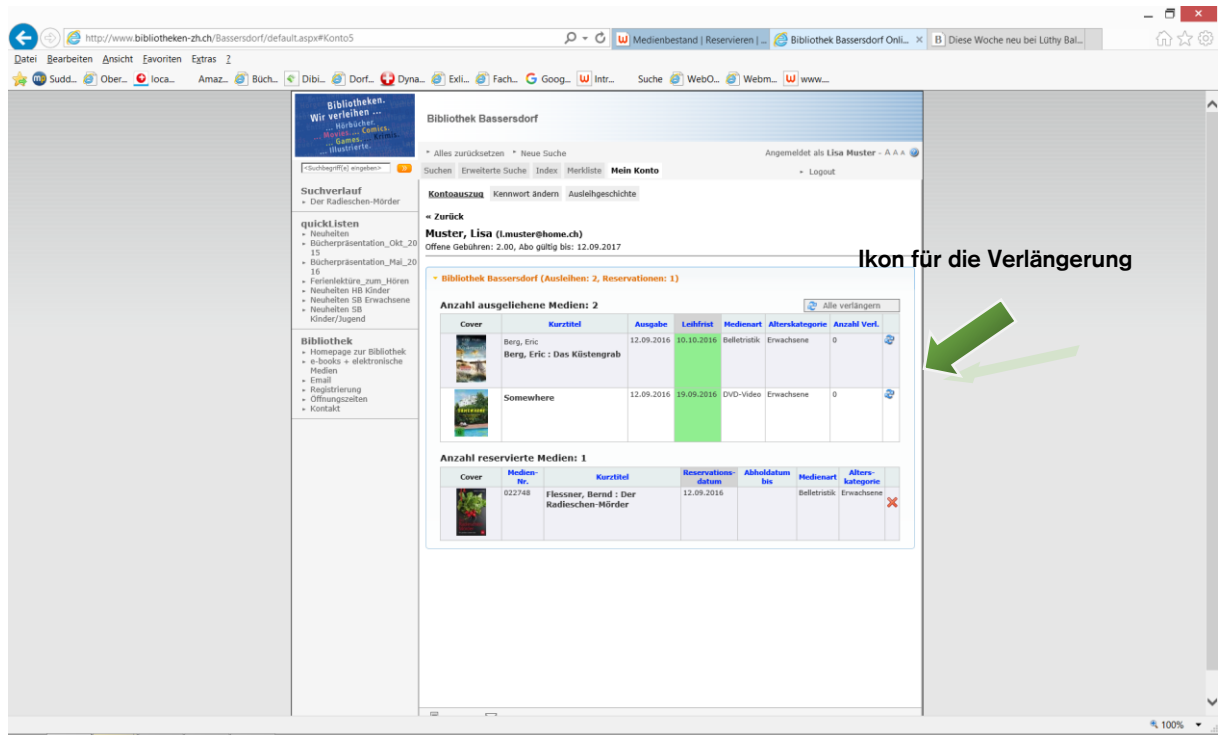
http://www.bibliotheken-zh.ch/Bassersdorf/default.aspx#Konto5

Medienbestand | Reservieren | ...

Bibliothek Bassersdorf Onli...

Diese Woche neu bei Lüthy Bal...

Datei Bearbeiten Ansicht Favoriten Extras ?

Sudd... Ober... loca... Amaz... Büch... Dibi... Dorf... Dyna... Exli... Fach... Goog... Intr... Suche WebO... Webm... www...

Bibliotheken. Wir verleihen ... Hörbücher Movies Comics Games Krimis Illustrierte

Bibliothek Bassersdorf

<Suchbegriff(e) eingeben>

Alles zurücksetzen Neue Suche

Angemeldet als Lisa Muster - A A A

Suchen Erweiterte Suche Index Merkliste Mein Konto

Logout

Suchverlauf
Der Radieschen-Mörder

quickListen
Neuheiten
Bücherpräsentation_Okt_2015
Bücherpräsentation_Mai_2016
Ferienlektüre_zum_Hören
Neuheiten HB Kinder
Neuheiten SB Erwachsene
Neuheiten SB Kinder/Jugend

Bibliothek
Homepage zur Bibliothek
e-books + elektronische Medien
Email
Registrierung
Öffnungszeiten
Kontakt

Kontoauszug Kennwort ändern Ausleihgeschichte

« Zurück

Muster, Lisa (l.muster@home.ch)
Offene Gebühren: 2.00, Abo gültig bis: 12.09.2017

Ikon für die Verlängerung

Bibliothek Bassersdorf (Ausleihen: 2, Reservationen: 1)

Anzahl ausgeliehene Medien: 2

Alle verlängern

| Cover | Kurztitel | Ausgabe | Leihfrist | Medienart | Alterskategorie | Anzahl Verl. | |
|---|---|---|---|---|---|---|---|
| | Berg, Eric<br>Berg, Eric : Das Küstengrab | 12.09.2016 | 10.10.2016 | Belletristik | Erwachsene | 0 | |
| | Somewhere | 12.09.2016 | 19.09.2016 | DVD-Video | Erwachsene | 0 | |

Anzahl reservierte Medien: 1

| Cover | Medien-Nr. | Kurztitel | Reservations-datum | Abholdatum bis | Medienart | Alters-kategorie | |
|---|---|---|---|---|---|---|---|
| | 022748 | Flessner, Bernd : Der Radieschen-Mörder | 12.09.2016 | | Belletristik | Erwachsene | |

100%